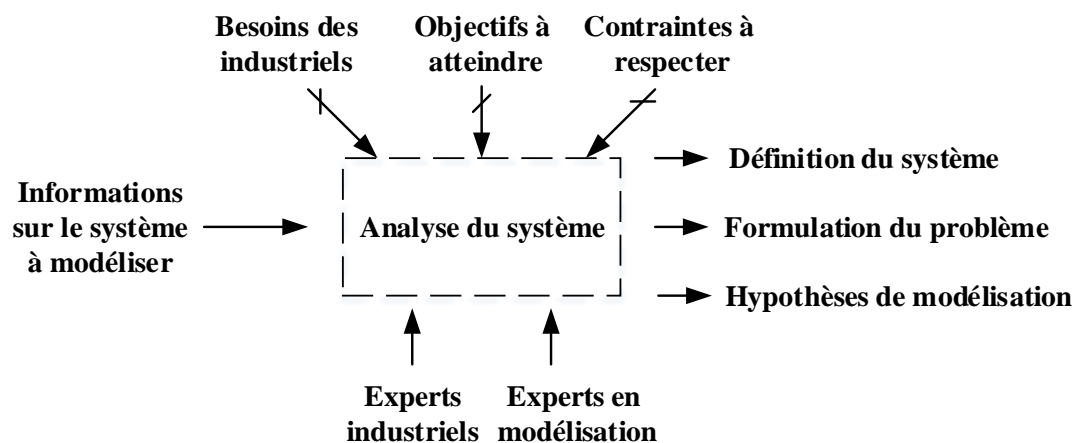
Besoins des industriels

Objectifs à atteindre

Contraintes à respecter

Informations sur le système à modéliser

Analyse du système

Définition du système

Formulation du problème

Hypothèses de modélisation

Experts industriels

Experts en modélisation